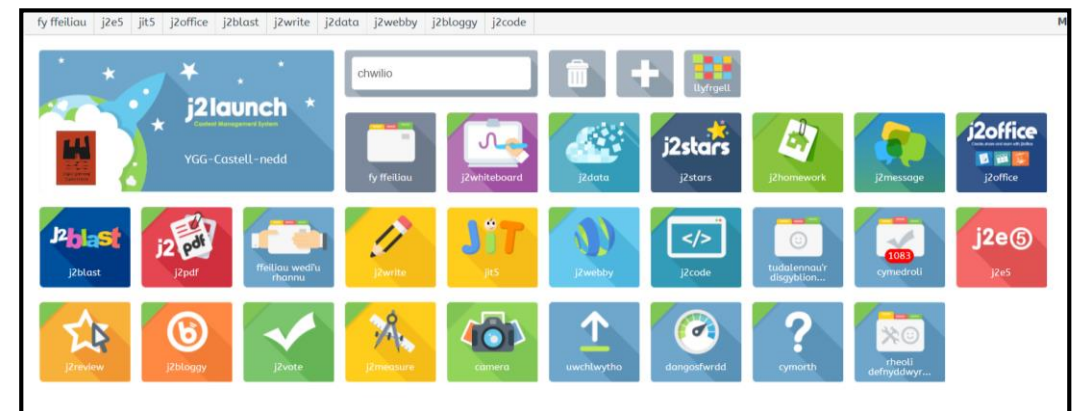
fy ffeiliau | j2e5 | jit5 | j2office | j2blast | j2write | j2data | j2webby | j2bloggy | j2code | M

j2launch
Content Management System
YGG-Castell-nedd

chwilio

llyfrgell

fy ffeiliau
j2whiteboard
j2data
j2stars
j2stars
j2homework
j2message
j2office
j2office
j2blast
j2blast
j2pdf
j2pdf
ffeiliau wedi'u rhannu
j2write
JiT
jit5
j2webby
j2code
tudalennau'r disgyblion...
1083
cymedroli
j2e5
j2e5
j2review
j2bloggy
j2vote
j2measure
camera
uwchlwytho
dangosfwrdd
cymorth
rheoli defnyddwyr...